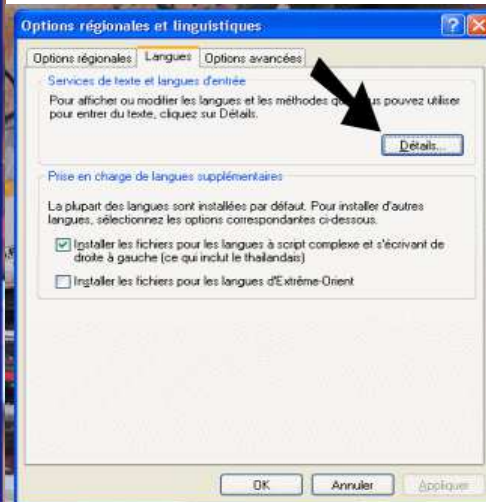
Options régionales et linguistiques

Options régionales | Langues | Options avancées

Services de texte et langues d'entrée

Pour afficher ou modifier les langues et les méthodes q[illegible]us pouvez utiliser pour entrer du texte, cliquez sur Détails.

Détails...

Prise en charge de langues supplémentaires

La plupart des langues sont installées par défaut. Pour installer d'autres langues, sélectionnez les options correspondantes ci-dessous.

Installer les fichiers pour les langues à script complexe et s'écrivant de droite à gauche (ce qui inclut le thaïlandais)

Installer les fichiers pour les langues d'Extrême-Orient

OK | Annuler | Appliquer